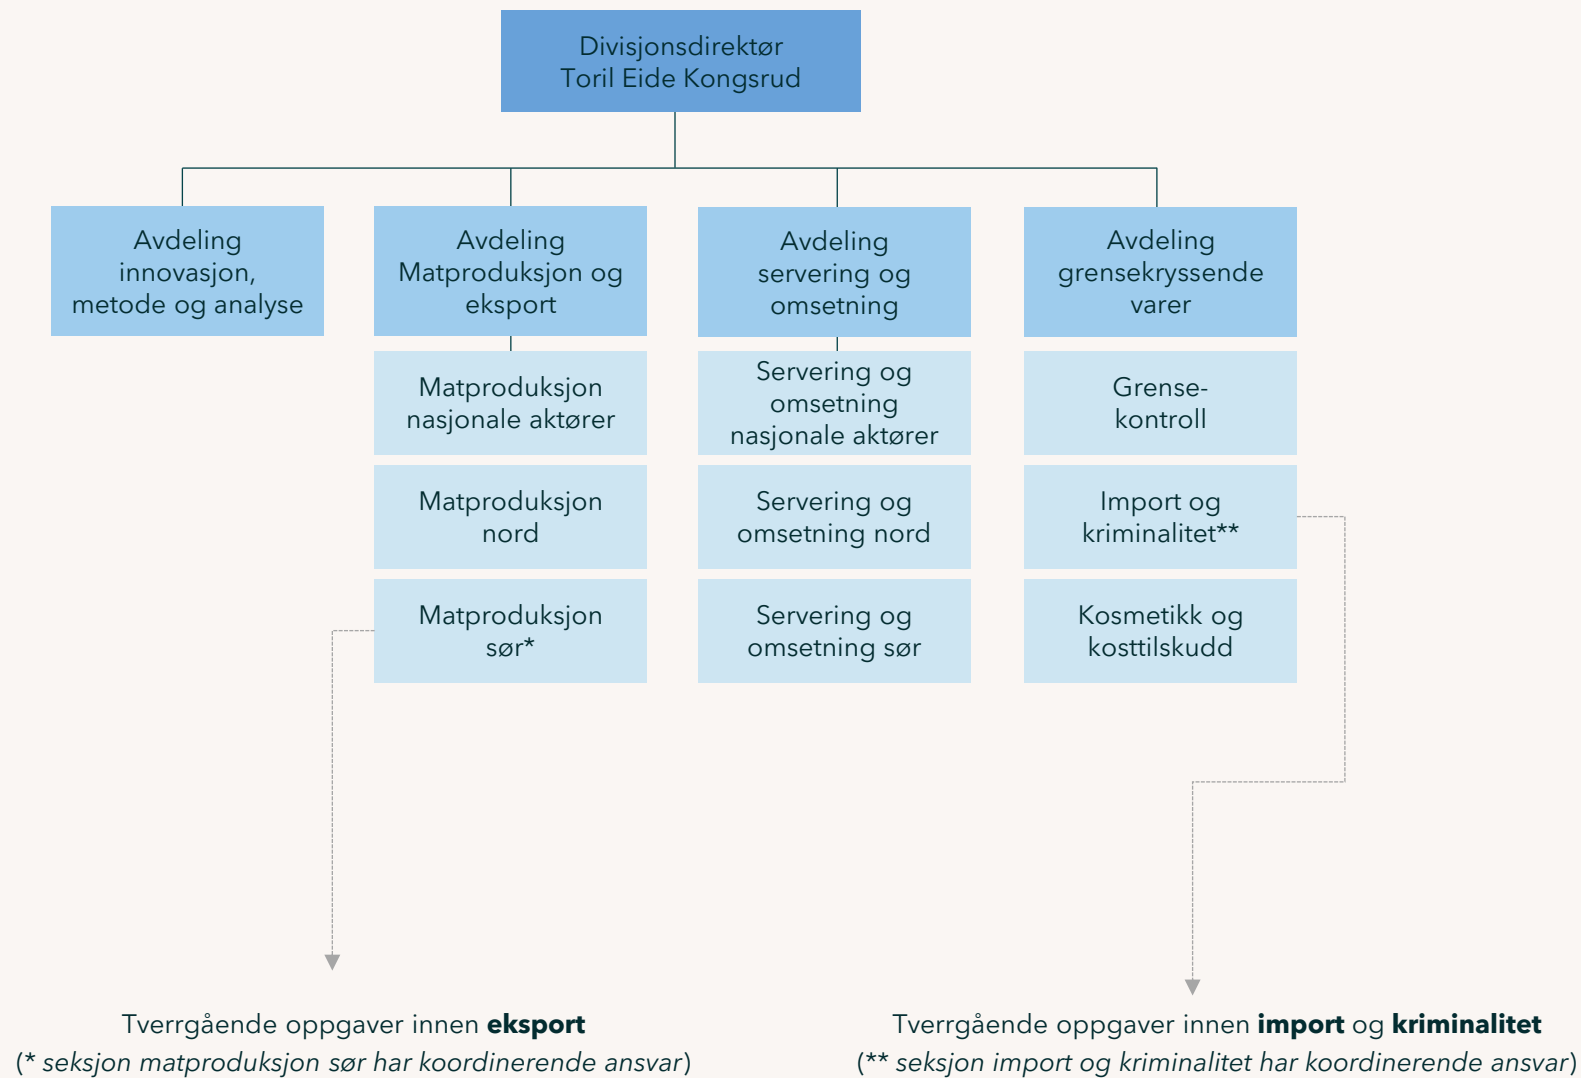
Divisjonsdirektør
Toril Eide Kongsrud

Avdeling innovasjon, metode og analyse

Avdeling Matproduksjon og eksport

Matproduksjon nasjonale aktører

Matproduksjon nord

Matproduksjon sør*

Avdeling servering og omsetning

Servering og omsetning nasjonale aktører

Servering og omsetning nord

Servering og omsetning sør

Avdeling grensekryssende varer

Grense-kontroll

Import og kriminalitet**

Kosmetikk og kosttilskudd

Tverrgående oppgaver innen **eksport**
(* *seksjon matproduksjon sør har koordinerende ansvar*)

Tverrgående oppgaver innen **import** og **kriminalitet**
(** *seksjon import og kriminalitet har koordinerende ansvar*)